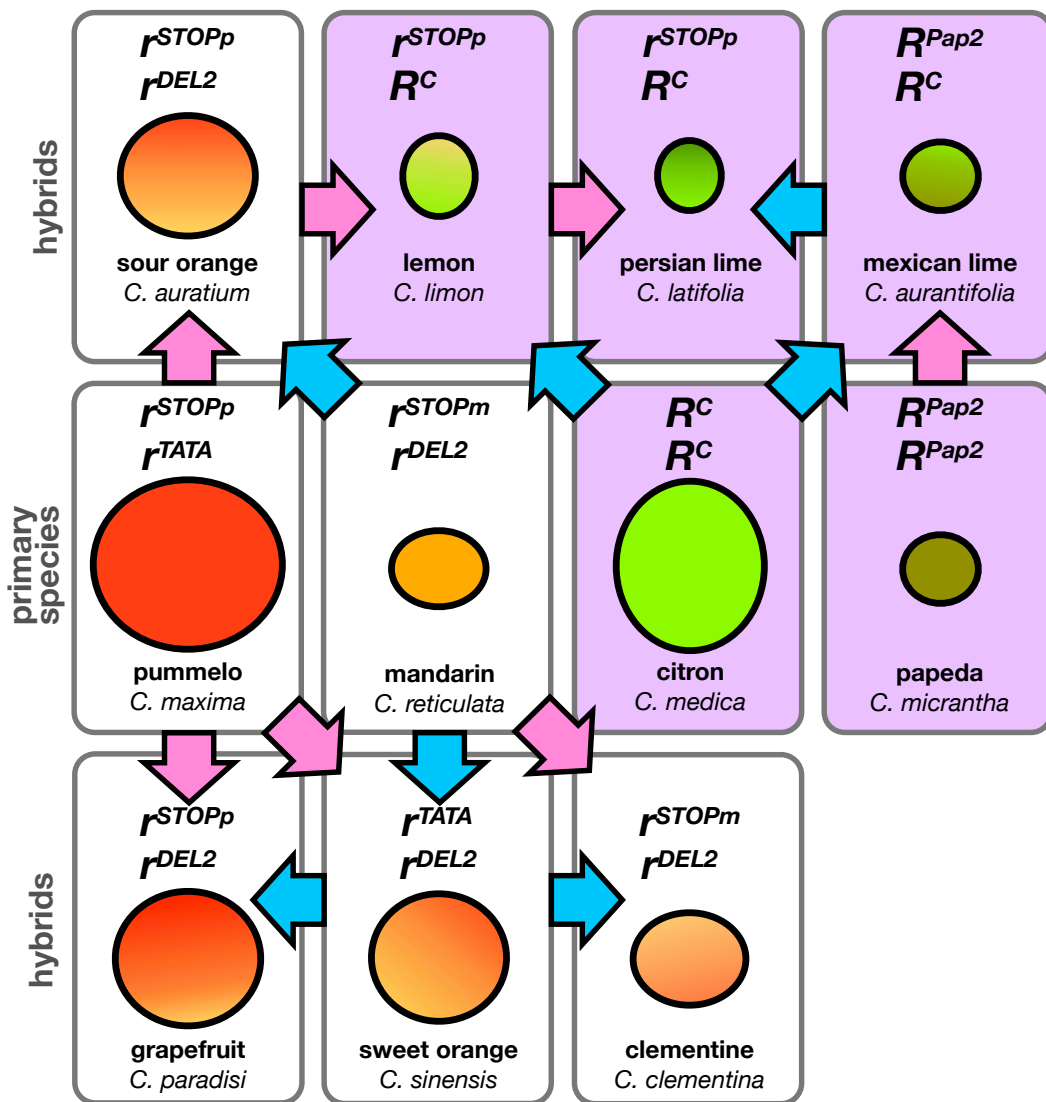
hybrids

$r^{STOPp}$
$r^{DEL2}$
sour orange
*C. auratium*

$r^{STOPp}$
$R^{C}$
lemon
*C. limon*

$r^{STOPp}$
$R^{C}$
persian lime
*C. latifolia*

$R^{Pap2}$
$R^{C}$
mexican lime
*C. aurantifolia*

primary species

$r^{STOPp}$
$r^{TATA}$
pummelo
*C. maxima*

$r^{STOPm}$
$r^{DEL2}$
mandarin
*C. reticulata*

$R^{C}$
$R^{C}$
citron
*C. medica*

$R^{Pap2}$
$R^{Pap2}$
papeda
*C. micrantha*

hybrids

$r^{STOPp}$
$r^{DEL2}$
grapefruit
*C. paradisi*

$r^{TATA}$
$r^{DEL2}$
sweet orange
*C. sinensis*

$r^{STOPm}$
$r^{DEL2}$
clementine
*C. clementina*